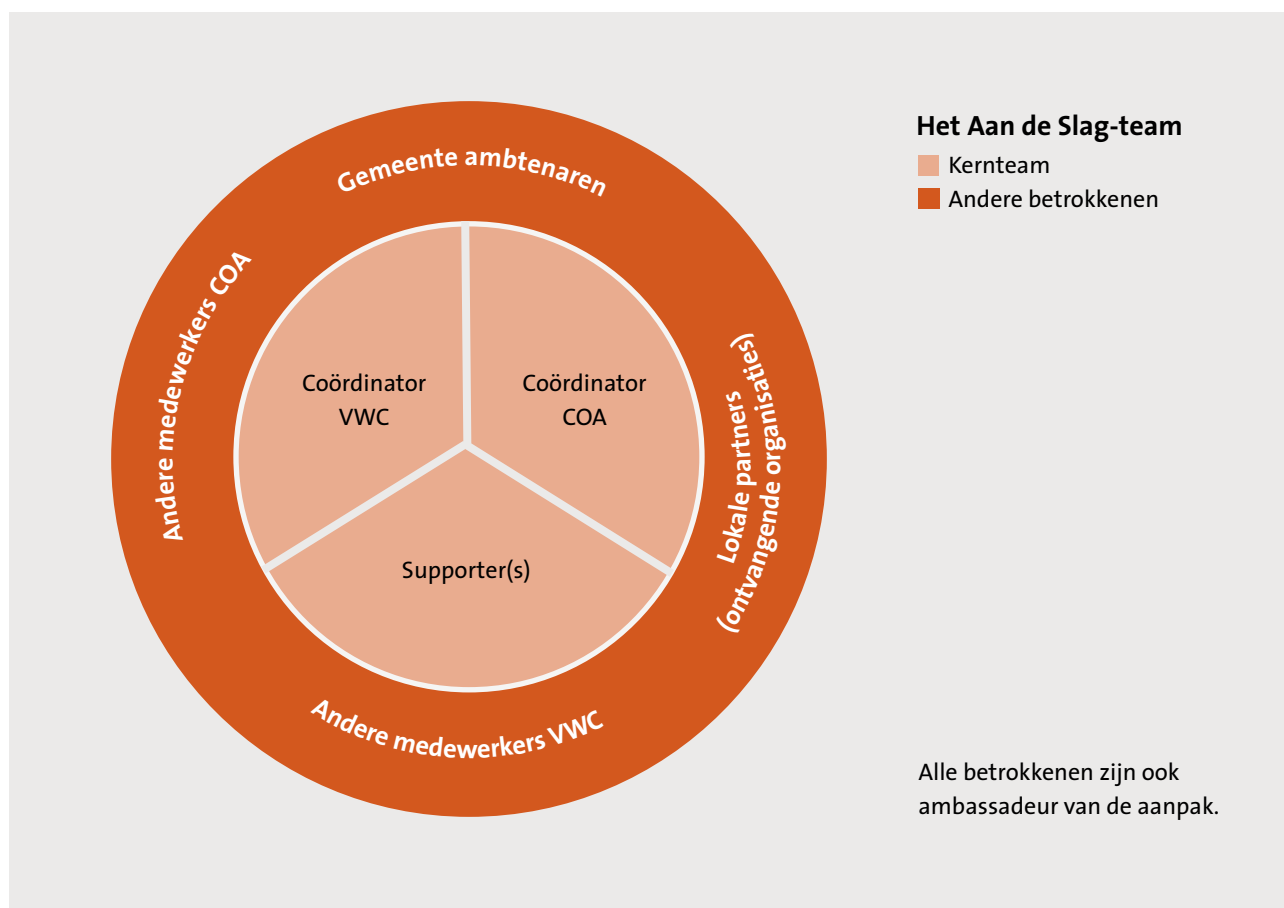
Gemeente ambtenaren

Andere medewerkers COA

Lokale partners (ontvangende organisaties)

Andere medewerkers VWC

Coördinator VWC

Coördinator COA

Supporter(s)

**Het Aan de Slag-team**
Kernteam
Andere betrokkenen

Alle betrokkenen zijn ook ambassadeur van de aanpak.